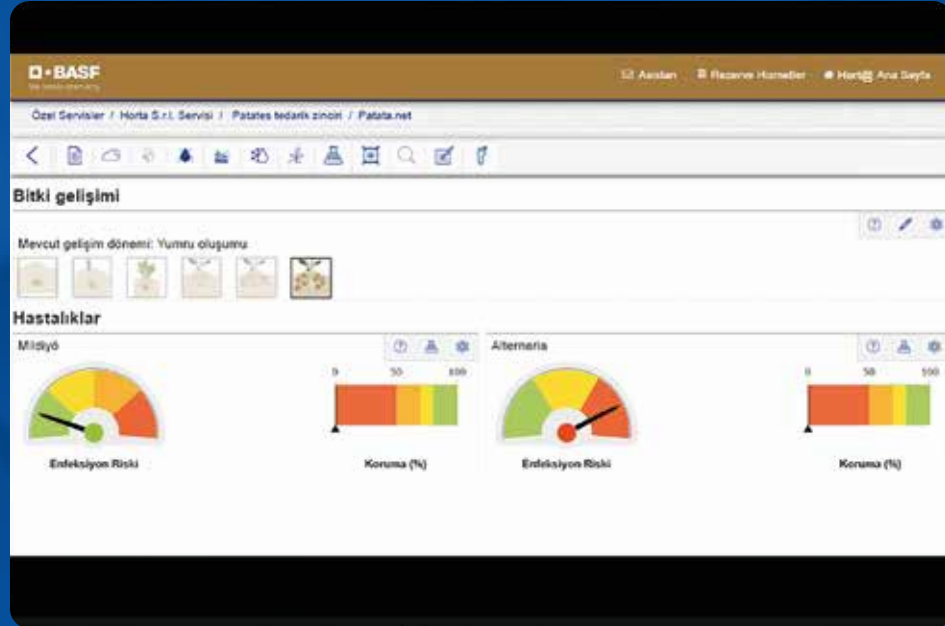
D-BASF
We create chemistry

Asistan   Rezerve Hizmetler   Horta Ana Sayfa

Özel Servisler / Horta S.r.l. Servisi / Patates tedarik zinciri / Patata.net

Bitki gelişimi

Mevcut gelişim dönemi: Yumru oluşumu

Hastalıklar

Mildiyö

0   50   100

Enfeksiyon Riski

Koruma (%)

Alternaria

0   50   100

Enfeksiyon Riski

Koruma (%)